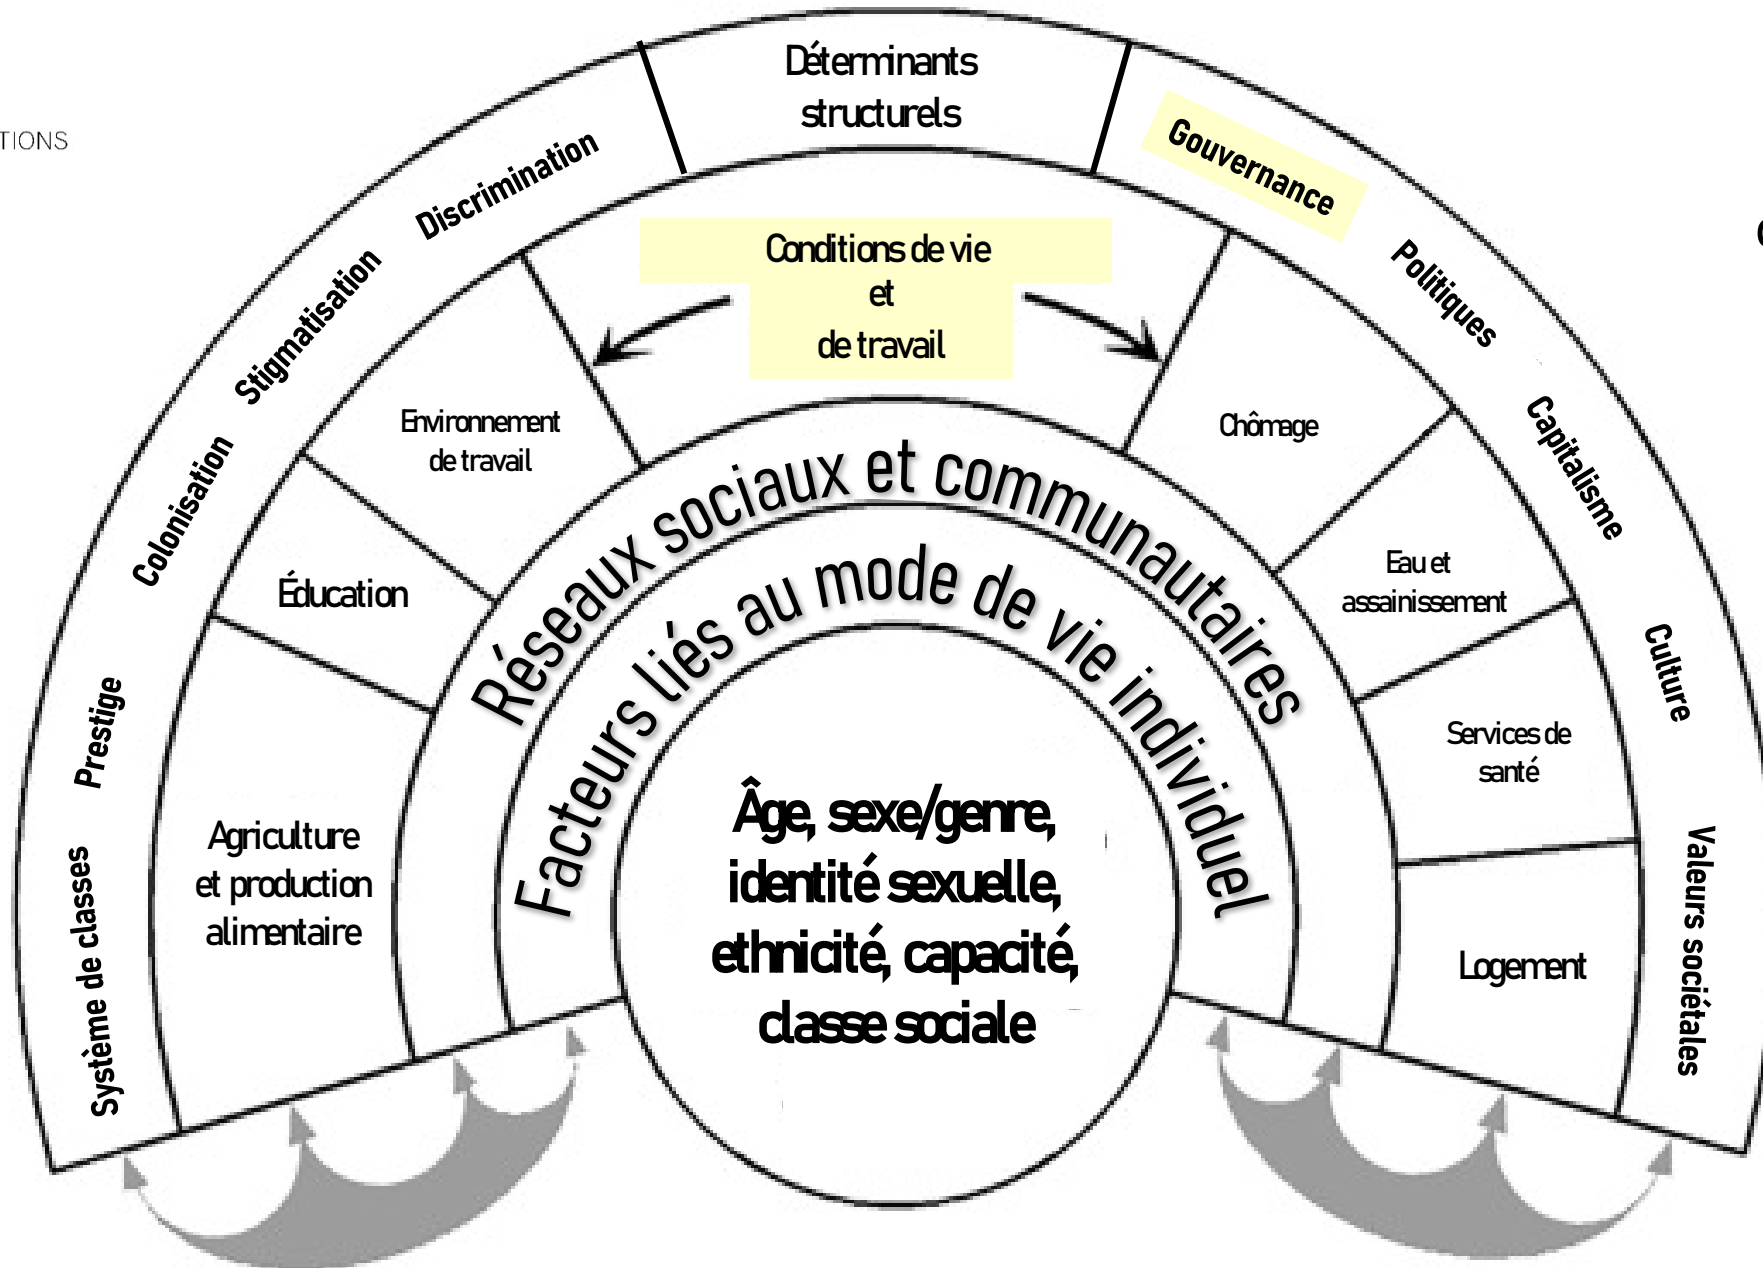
TIONS

Déterminants structurels

Système de classes
Prestige
Colonisation
Stigmatisation
Discrimination
Gouvernance
Politiques
Capitalisme
Culture
Valeurs sociétales

Conditions de vie et de travail

Agriculture et production alimentaire
Éducation
Environnement de travail
Chômage
Eau et assainissement
Services de santé
Logement

Réseaux sociaux et communautaires

Facteurs liés au mode de vie individuel

Âge, sexe/genre, identité sexuelle, ethnicité, capacité, classe sociale